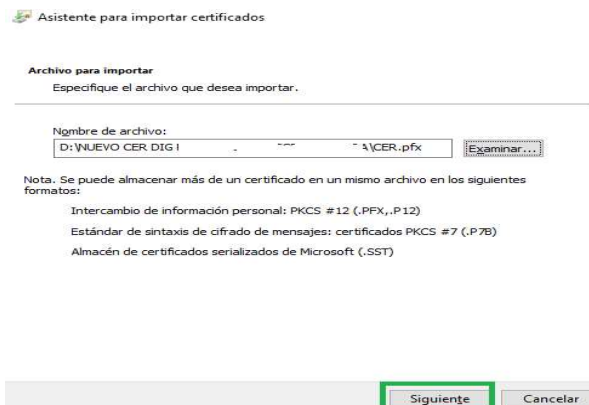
Asistente para importar certificados

Archivo para importar
Especifique el archivo que desea importar.

Nombre de archivo:
D:\NUEVO CER DIG I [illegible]\CER.pfx

Examinar...

Nota. Se puede almacenar más de un certificado en un mismo archivo en los siguientes formatos:

Intercambio de información personal: PKCS #12 (.PFX,.P12)

Estándar de sintaxis de cifrado de mensajes: certificados PKCS #7 (.P7B)

Almacén de certificados serializados de Microsoft (.SST)

Siguiente

Cancelar